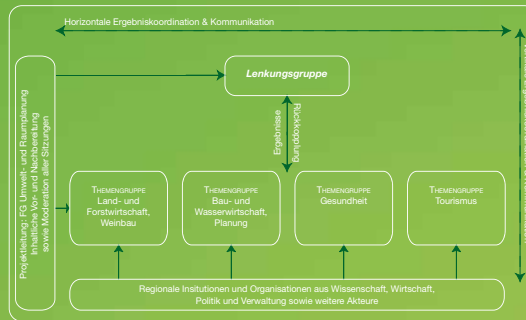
Horizontale Ergebniskoordination & Kommunikation

Projektleitung: FG Umwelt- und Raumplanung Inhaltliche Vor- und Nachbereitung sowie Moderation aller Sitzungen

Lenkungsgruppe

Ergebnisse

Rückkopplung

Themengruppe Land- und Forstwirtschaft, Weinbau

Themengruppe Bau- und Wasserwirtschaft, Planung

Themengruppe Gesundheit

Themengruppe Tourismus

Regionale Insitutionen und Organisationen aus Wissenschaft, Wirtschaft, Politik und Verwaltung sowie weitere Akteure